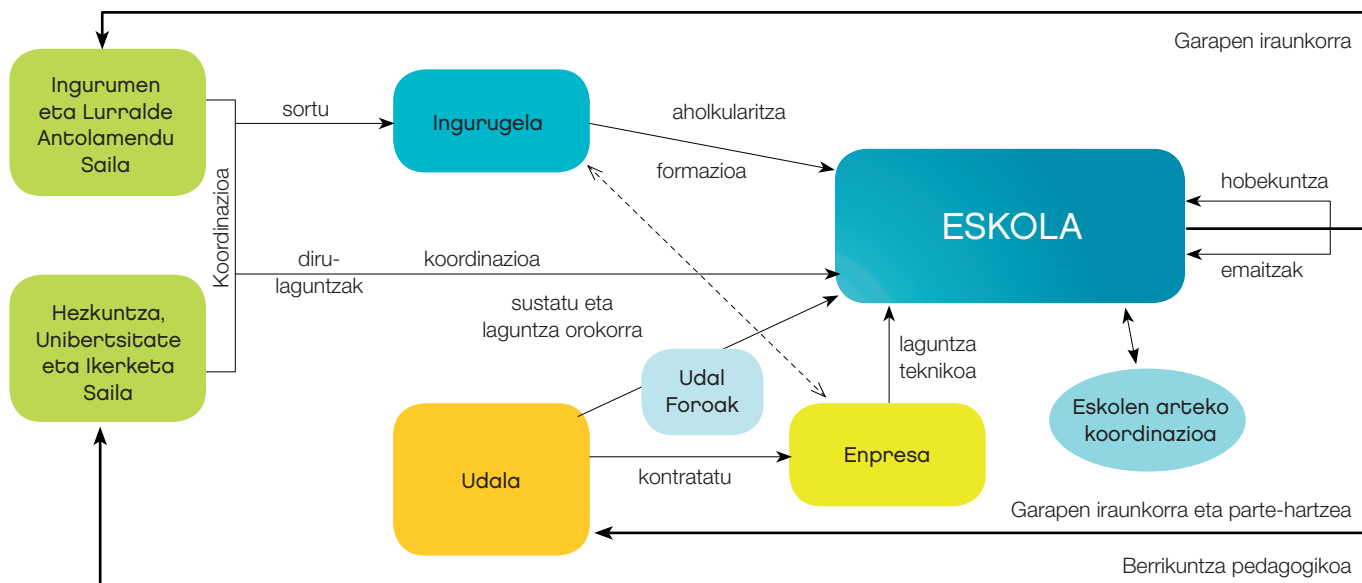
Garapen iraunkorra

Ingurumen eta Lurralde Antolamendu Saila

sortu

Ingurugela

aholkularitza

formazioa

ESKOLA

hobekuntza

emaitzak

Koordinazioa

diru-laguntzak

koordinazioa

Hezkuntza, Unibertsitate eta Ikerketa Saila

sustatu eta laguntza orokorra

laguntza teknikoa

Udal Foroak

Eskolen arteko koordinazioa

Enpresa

Udala

kontratatu

Garapen iraunkorra eta parte-hartzea

Berrikuntza pedagogikoa